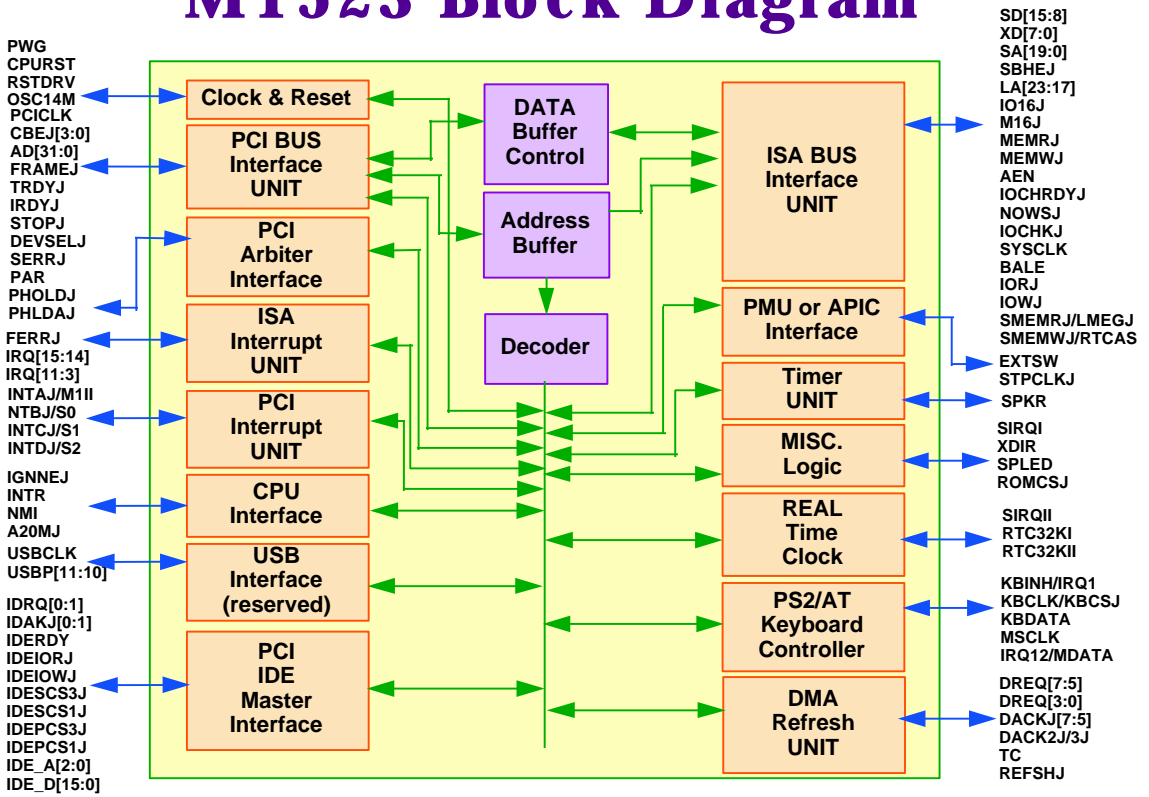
M1523 Block Diagram

PWG
CPURST
RSTDRV
OSC14M
PCICLK
CBEJ[3:0]
AD[31:0]
FRAMEJ
TRDYJ
IRDYJ
STOPJ
DEVSELJ
SERRJ
PAR
PHOLDJ
PHLDAJ
FERRJ
IRQ[15:14]
IRQ[11:3]
INTAJ/M1II
NTBJ/S0
INTCJ/S1
INTDJ/S2
IGNNEJ
INTR
NMI
A20MJ
USBCLK
USBP[11:10]
IDRQ[0:1]
IDAKJ[0:1]
IDERDY
IDEIORJ
IDEIOWJ
IDESCS3J
IDESCS1J
IDEPCS3J
IDEPCS1J
IDE_A[2:0]
IDE_D[15:0]

Clock & Reset

PCI BUS Interface UNIT

PCI Arbiter Interface

ISA Interrupt UNIT

PCI Interrupt UNIT

CPU Interface

USB Interface (reserved)

PCI IDE Master Interface

DATA Buffer Control

Address Buffer

Decoder

ISA BUS Interface UNIT

PMU or APIC Interface

Timer UNIT

MISC. Logic

REAL Time Clock

PS2/AT Keyboard Controller

DMA Refresh UNIT

SD[15:8]
XD[7:0]
SA[19:0]
SBHEJ
LA[23:17]
IO16J
M16J
MEMRJ
MEMWJ
AEN
IOCHRDYJ
NOWSJ
IOCHKJ
SYSCLK
BALE
IORJ
IOWJ
SMEMRJ/LMEGJ
SMEMWJ/RTCAS
EXTSW
STPCLKJ
SPKR
SIRQI
XDIR
SPLED
ROMCSJ
SIRQII
RTC32KI
RTC32KII
KBINH/IRQ1
KBCLK/KBCSJ
KBDATA
MSCLK
IRQ12/MDATA
DREQ[7:5]
DREQ[3:0]
DACKJ[7:5]
DACK2J/3J
TC
REFSHJ